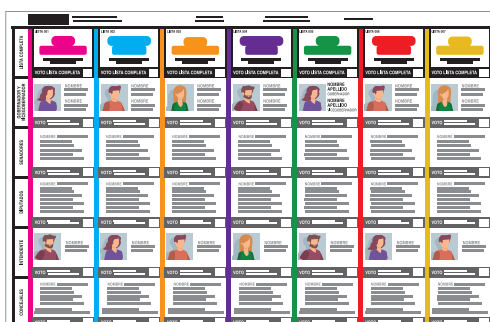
LISTA COMPLETA

GOBERNADOR Y VICEGOBERNADOR

SENADORES

DIPUTADOS

INTENDENTE

CONCEJALES

LISTA 001
VOTO LISTA COMPLETA
NOMBRE
NOMBRE
VOTO
VOTO
VOTO
VOTO

LISTA 002
VOTO LISTA COMPLETA
NOMBRE
NOMBRE
VOTO
NOMBRE
VOTO
NOMBRE
VOTO
NOMBRE
VOTO
NOMBRE

LISTA 003
VOTO LISTA COMPLETA
NOMBRE
NOMBRE
VOTO
NOMBRE
VOTO
NOMBRE
VOTO
NOMBRE
VOTO
NOMBRE

LISTA 004
VOTO LISTA COMPLETA
NOMBRE
NOMBRE
VOTO
NOMBRE
VOTO
NOMBRE
VOTO
NOMBRE
VOTO
NOMBRE

LISTA 005
VOTO LISTA COMPLETA
NOMBRE
APELLIDO
GOBERNADOR
NOMBRE
APELLIDO
VICEGOBERNADOR
VOTO
NOMBRE
VOTO
NOMBRE
VOTO
NOMBRE
VOTO
NOMBRE

LISTA 006
VOTO LISTA COMPLETA
NOMBRE
NOMBRE
VOTO
NOMBRE
VOTO
NOMBRE
VOTO
NOMBRE
VOTO
NOMBRE

LISTA 007
VOTO LISTA COMPLETA
NOMBRE
NOMBRE
VOTO
NOMBRE
VOTO
NOMBRE
VOTO
NOMBRE
VOTO
NOMBRE